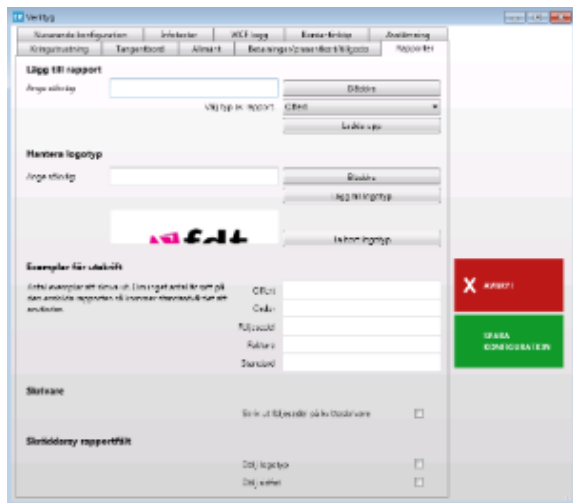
Verktyg

Nuvarande konfiguration
Infofälter
XML-logg
Kassafönster
Avslutning
Kringutrustning
Tangentbord
Allmänt
Betalningar/presentkort/tillgodo
Rapporter

Lägg till rapport
Ange sökväg
Bläddra
Välj typ av rapport
Citrix
Ladda upp

Hantera logotyp
Ange sökväg
Bläddra
Lägg till logotyp
fdt
Ta bort logotyp

Exemplar för utskrift
Antal exemplar att skriva ut. Om inget antal är satt gå den anställda rapporten till kvarvarande exemplar.
Offert
Order
Följesedel
Faktura
Standard

Skrivare
Skriv ut följesedel på kvittoskrivare

Skrivskydd rapportfält
Dölj logotyp
Dölj avsnitt

AVBRYT

SPARA
KONFIGURATION